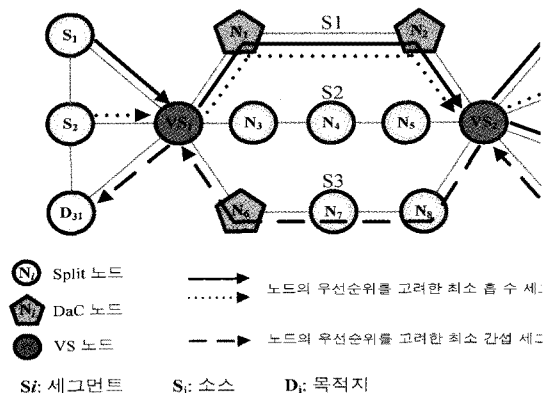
$S_1$

$N_1$

S1

$N_2$

$S_2$

$VS_1$

$N_3$

S2

$N_4$

$N_5$

$VS_2$

$D_{31}$

S3

$N_6$

$N_7$

$N_8$

$N_i$ Split 노드

$N_i$ DaC 노드

VS 노드

노드의 우선순위를 고려한 최소 홉 수 세그

노드의 우선순위를 고려한 최소 간섭 세그

$S_i$: 세그먼트 $S_i$: 소스 $D_i$: 목적지